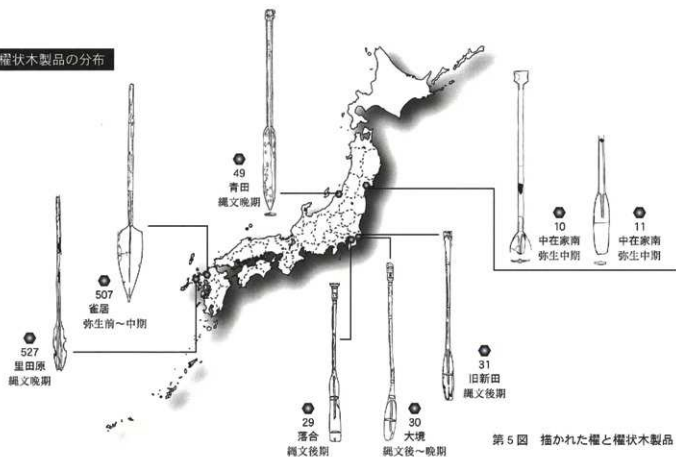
櫂状木製品の分布

49
青田
縄文晩期

507
雀居
弥生前～中期

527
里田原
縄文晩期

10
中在家南
弥生中期

11
中在家南
弥生中期

31
旧新田
縄文後期

29
落合
縄文後期

30
大境
縄文後～晩期

第5図　描かれた櫂と櫂状木製品